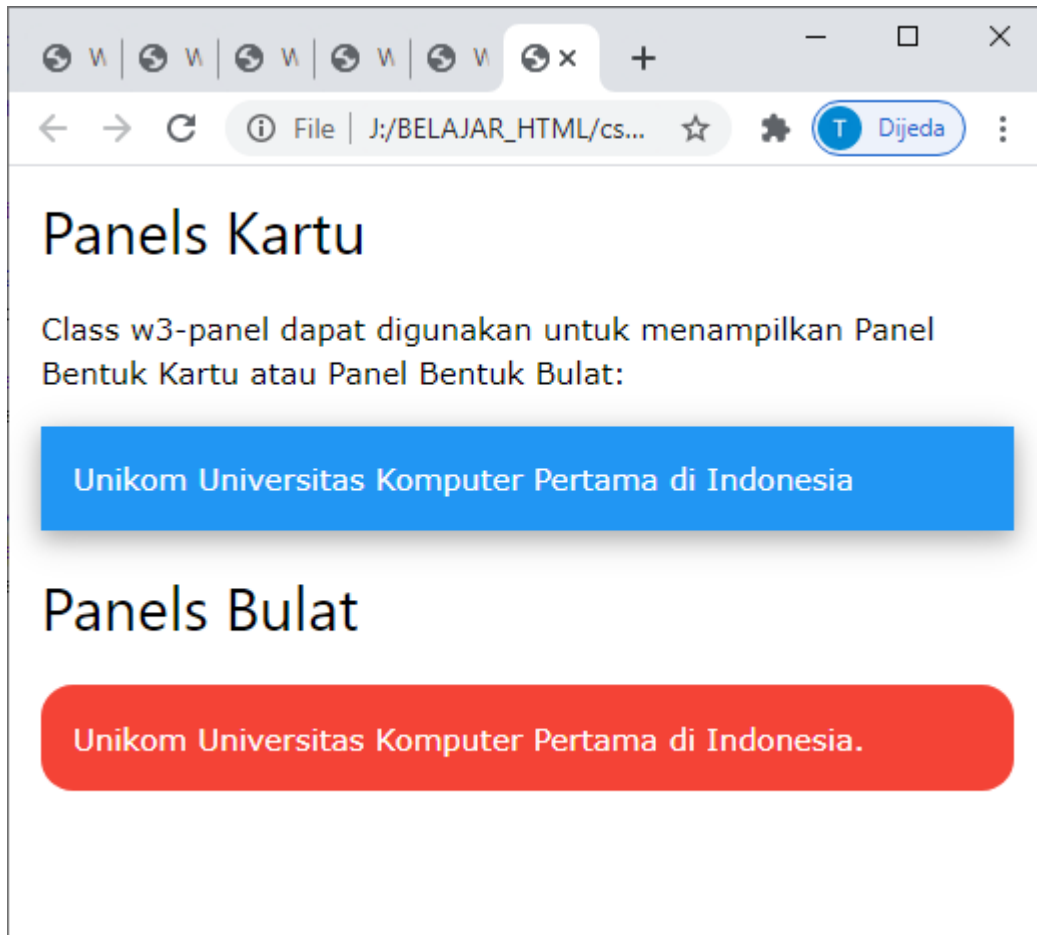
W | W | W | W | W ×

File | J:/BELAJAR_HTML/cs...

T Dijeda

Panels Kartu

Class w3-panel dapat digunakan untuk menampilkan Panel Bentuk Kartu atau Panel Bentuk Bulat:

Unikom Universitas Komputer Pertama di Indonesia

Panels Bulat

Unikom Universitas Komputer Pertama di Indonesia.